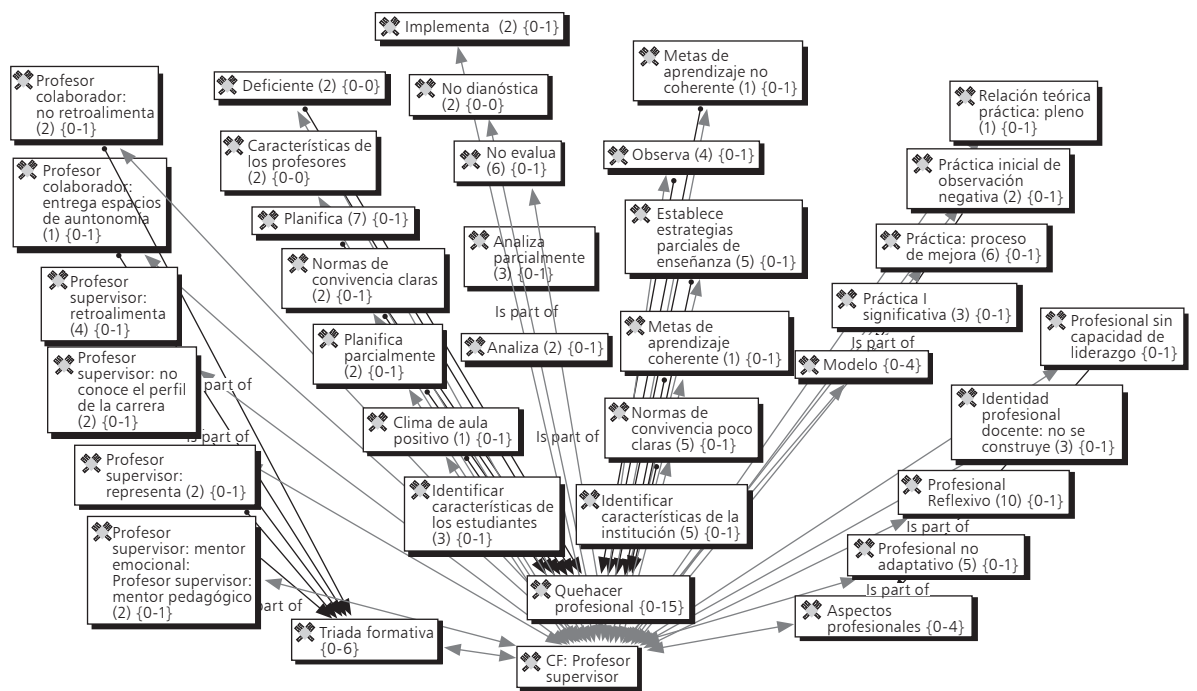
Implementa (2) {0-1}

Profesor colaborador: no retroalimenta (2) {0-1}

Deficiente (2) {0-0}

No dianóstica (2) {0-0}

Metas de aprendizaje no coherente (1) {0-1}

Relación teórica práctica: pleno (1) {0-1}

Características de los profesores (2) {0-0}

No evalua (6) {0-1}

Observa (4) {0-1}

Práctica inicial de observación negativa (2) {0-1}

Profesor colaborador: entrega espacios de auntonomía (1) {0-1}

Planifica (7) {0-1}

Establece estrategias parciales de enseñanza (5) {0-1}

Analiza parcialmente (3) {0-1}

Práctica: proceso de mejora (6) {0-1}

Normas de convivencia claras (2) {0-1}

Práctica I significativa (3) {0-1}

Profesor supervisor: retroalimenta (4) {0-1}

Is part of

Profesional sin capacidad de liderazgo {0-1}

Planifica parcialmente (2) {0-1}

Analiza (2) {0-1}

Metas de aprendizaje coherente (1) {0-1}

Modelo {0-4}

Profesor supervisor: no conoce el perfil de la carrera (2) {0-1}

Is part of

Identidad profesional docente: no se construye (3) {0-1}

Clima de aula positivo (1) {0-1}

Is part of

Normas de convivencia poco claras (5) {0-1}

Is part of

Profesor supervisor: representa (2) {0-1}

Profesional Reflexivo (10) {0-1}

Identificar características de los estudiantes (3) {0-1}

Identificar características de la institución (5) {0-1}

Is part of

Profesor supervisor: mentor emocional: Profesor supervisor: mentor pedagógico (2) {0-1}

Profesional no adaptativo (5) {0-1}

Is part of

Quehacer profesional {0-15}

part of

Aspectos profesionales {0-4}

Triada formativa {0-6}

CF: Profesor supervisor